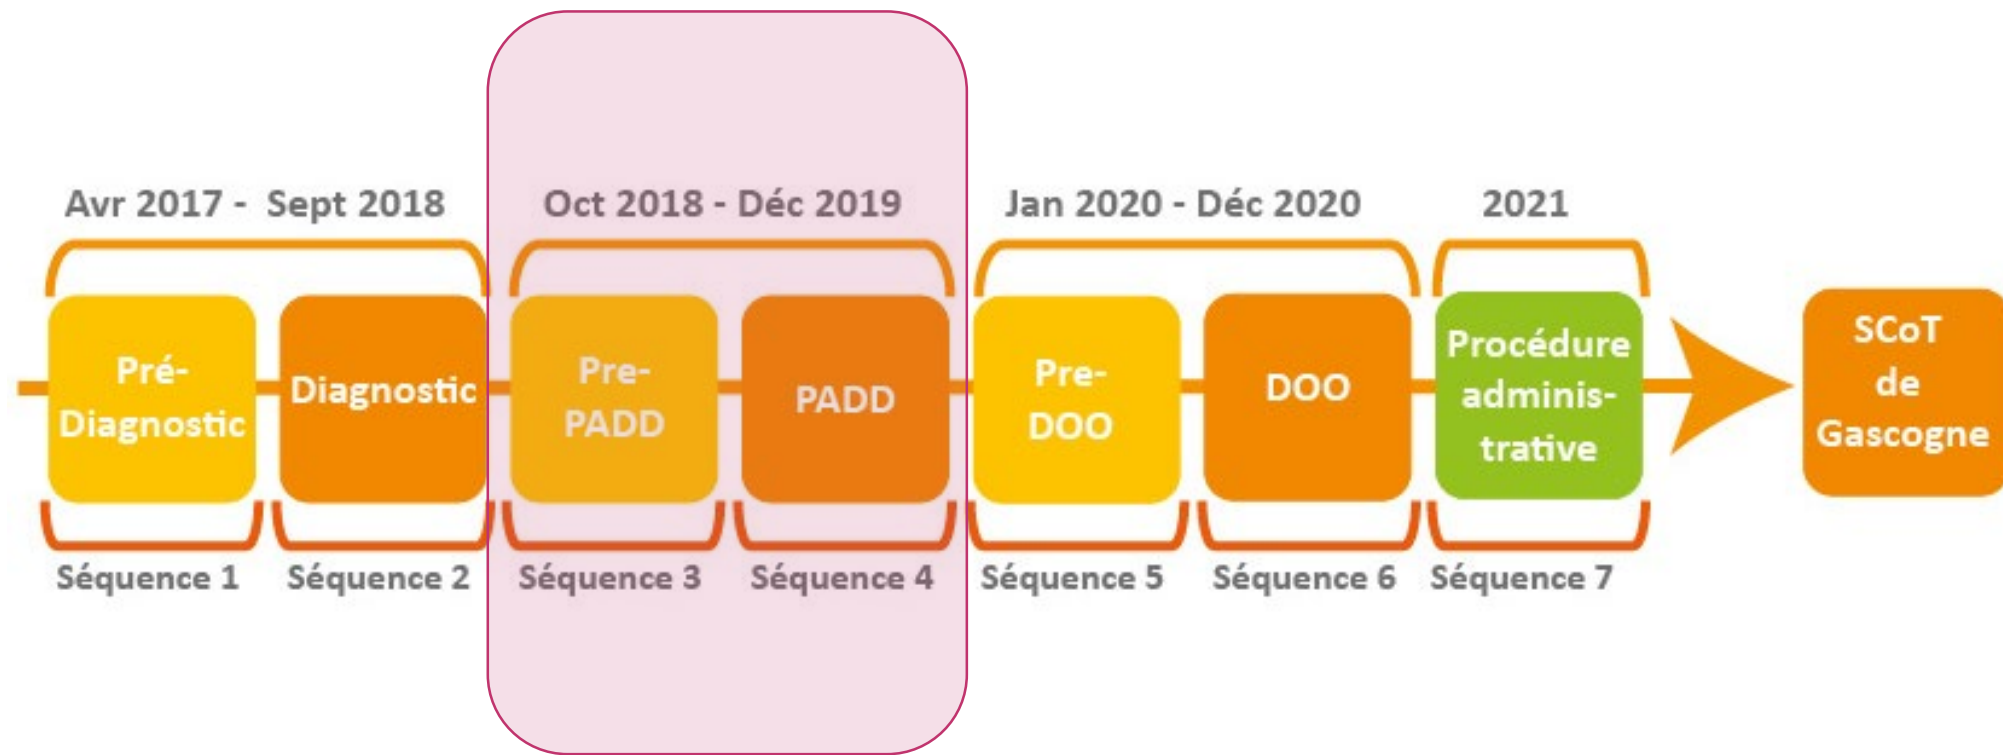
Avr 2017 - Sept 2018

Oct 2018 - Déc 2019

Jan 2020 - Déc 2020

2021

Pré-Diagnostic

Diagnostic

Pre-PADD

PADD

Pre-DOO

DOO

Procédure administrative

SCoT de Gascogne

Séquence 1

Séquence 2

Séquence 3

Séquence 4

Séquence 5

Séquence 6

Séquence 7